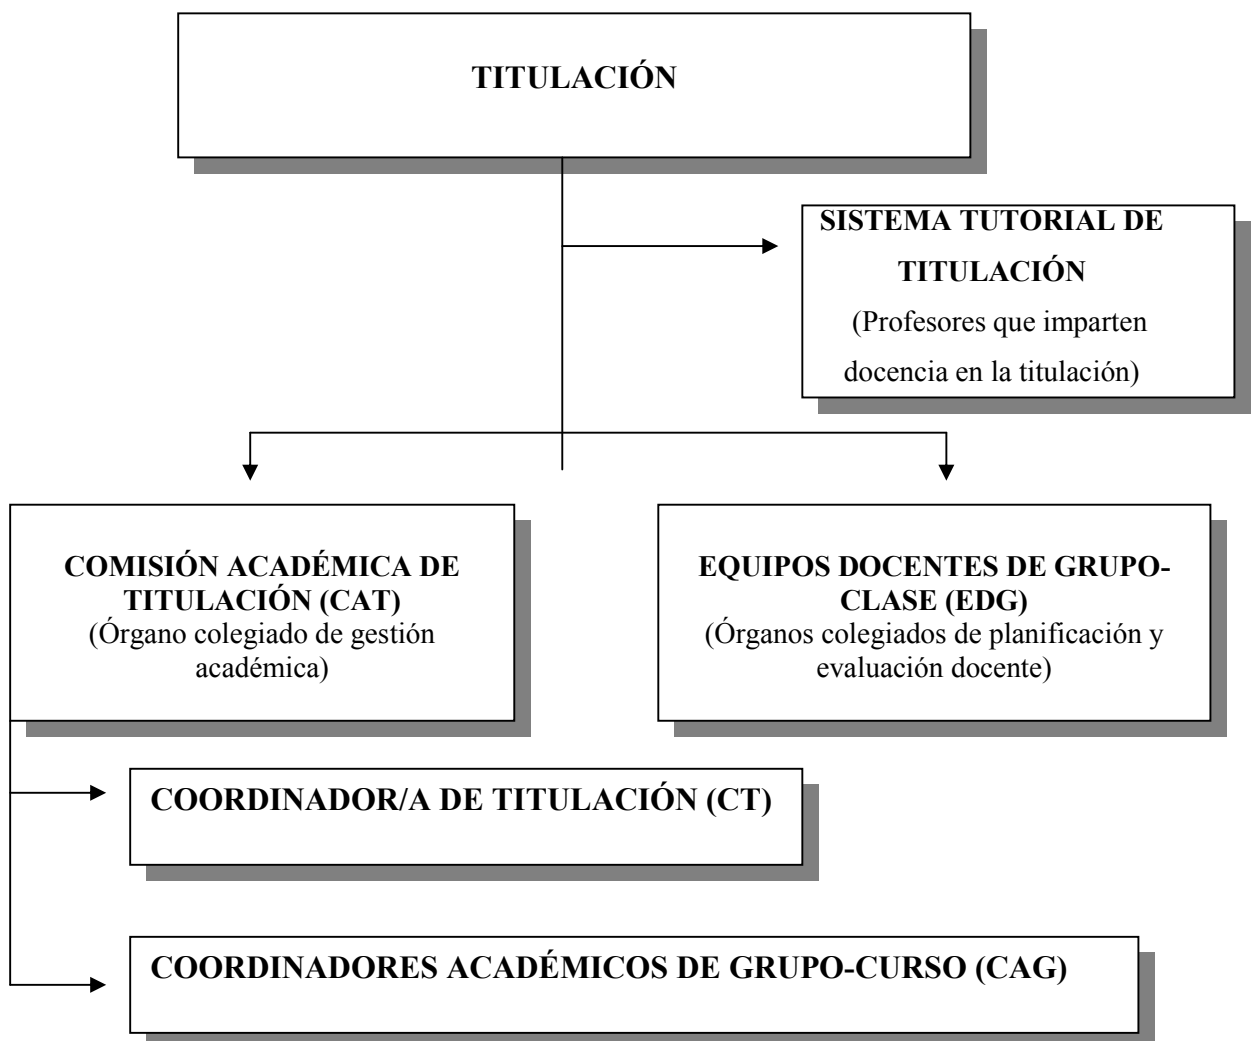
TITULACIÓN

SISTEMA TUTORIAL DE TITULACIÓN
(Profesores que imparten docencia en la titulación)

COMISIÓN ACADÉMICA DE TITULACIÓN (CAT)
(Órgano colegiado de gestión académica)

EQUIPOS DOCENTES DE GRUPO-CLASE (EDG)
(Órganos colegiados de planificación y evaluación docente)

COORDINADOR/A DE TITULACIÓN (CT)

COORDINADORES ACADÉMICOS DE GRUPO-CURSO (CAG)